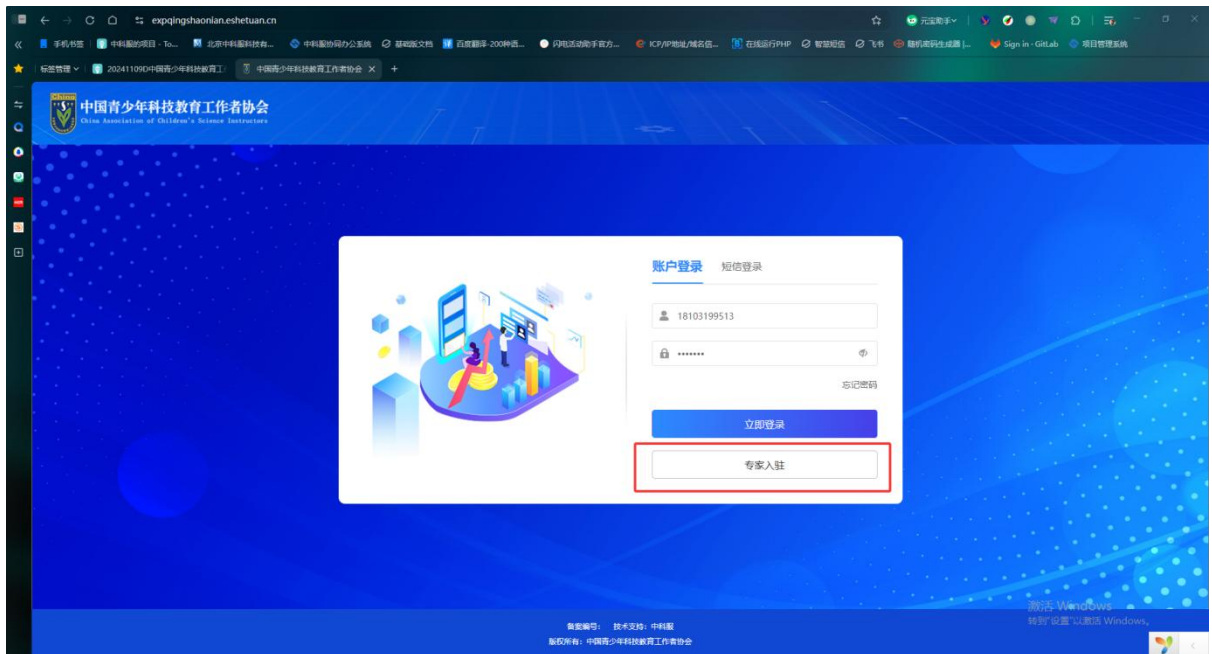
expqingshaonian.eshetuan.cn

元宝助手

手机书签 | 中科服的项目 - To... 北京中科服科技有... 中科服协同办公系统 基础版文档 百度翻译-200种语... 闪电活动助手官方... ICP/IP地址/域名信... 在线运行PHP 智慧短信 飞书 随机密码生成器 |... Sign in · GitLab 项目管理系统

标签管理 | 20241109D中国青少年科技教育工 | 中国青少年科技教育工作者协会

中国青少年科技教育工作者协会
China Association of Children's Science Instructors

账户登录 短信登录

18103199513

•••••••

忘记密码

立即登录

专家入驻

备案编号： 技术支持：中科服
版权所有：中国青少年科技教育工作者协会

激活 Windows
转到"设置"以激活 Windows。